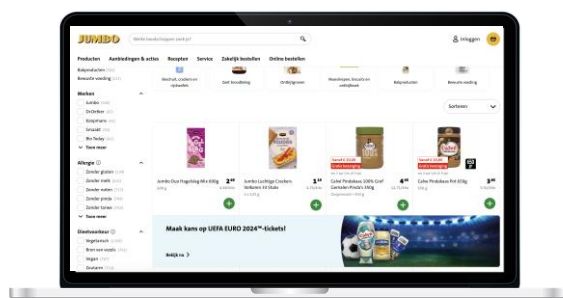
JUMBO

Welke boodschappen zoek je?

Inloggen

Producten Aanbiedingen & acties Recepten Service Zakelijk bestellen Online bestellen

Babyproducten
Bewuste voeding

Merken
Jumbo
Dr.Oetker
Bolprimo
Smaakt
Bio Today
Toon meer

Allergie
Zonder gluten
Zonder melk
Zonder noten
Zonder pinda
Zonder tarwe
Toon meer

Dieetvoorkeur
Vegetarisch
Bron van vezels
Vegan
Zoutarm

Beschuit, crackers en rijstwafels
Zoet broodbeleg
Ontbijtgranen
Noten, pitten en zaden
Babyvoeding
Bewuste voeding

Sorteren

Jumbo Duo Hagelslag Mix 600g
2 49

Jumbo Luchtige Crackers Volkoren 14 Stuks
1 49

2e halve prijs
Calvé Pindakaas 100% Gezond 350g
4 49

2e halve prijs
Calvé Pindakaas Pot 650g
3 49

Maak kans op UEFA EURO 2024™-tickets!
Bekijk nu